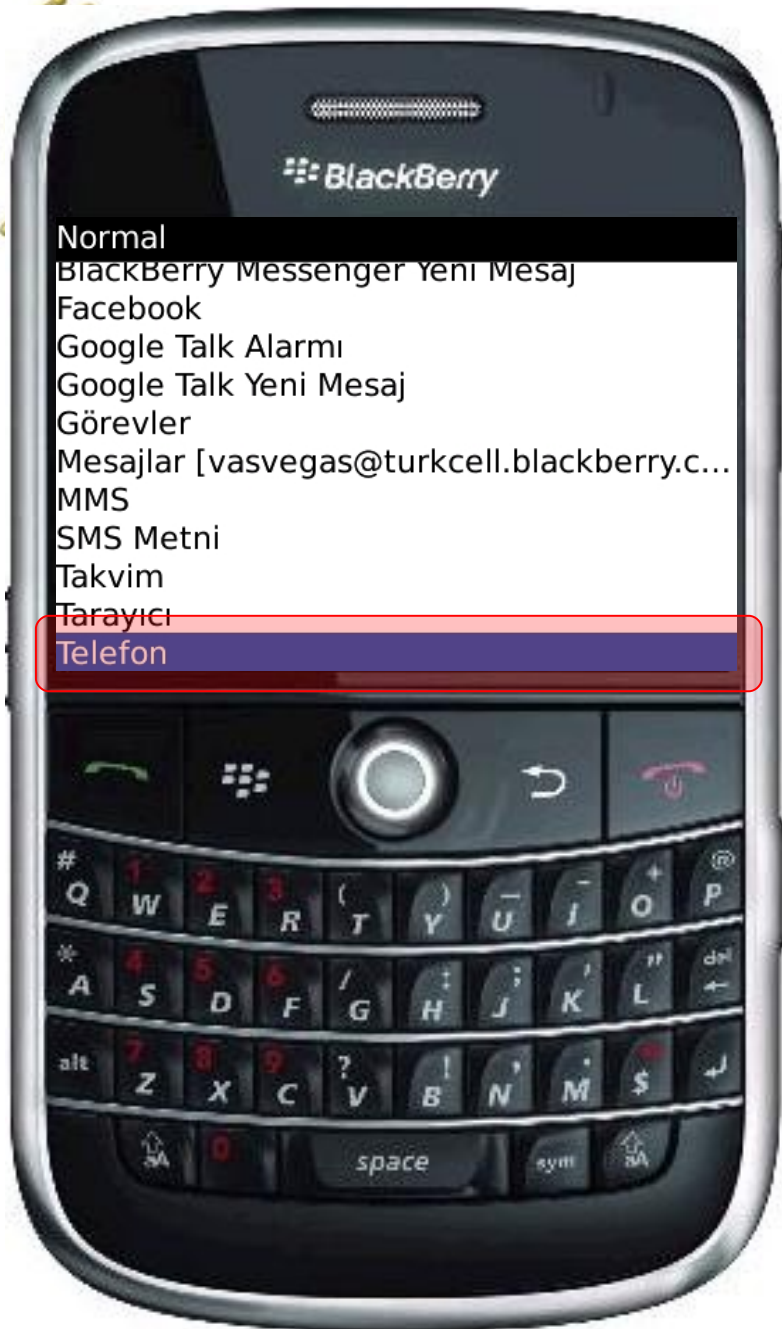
BlackBerry

Normal
BlackBerry Messenger Yeni Mesaj
Facebook
Google Talk Alarmı
Google Talk Yeni Mesaj
Görevler
Mesajlar [vasvegas@turkcell.blackberry.c...
MMS
SMS Metni
Takvim
Tarayıcı
Telefon

# Q 1 W 2 E 3 R ( T ) Y _ U - I + O @ P
* A 4 S 5 D 6 F / G : H ; J ' K " L del
alt 7 Z 8 X 9 C ? V ! B , N . M $
0 space sym